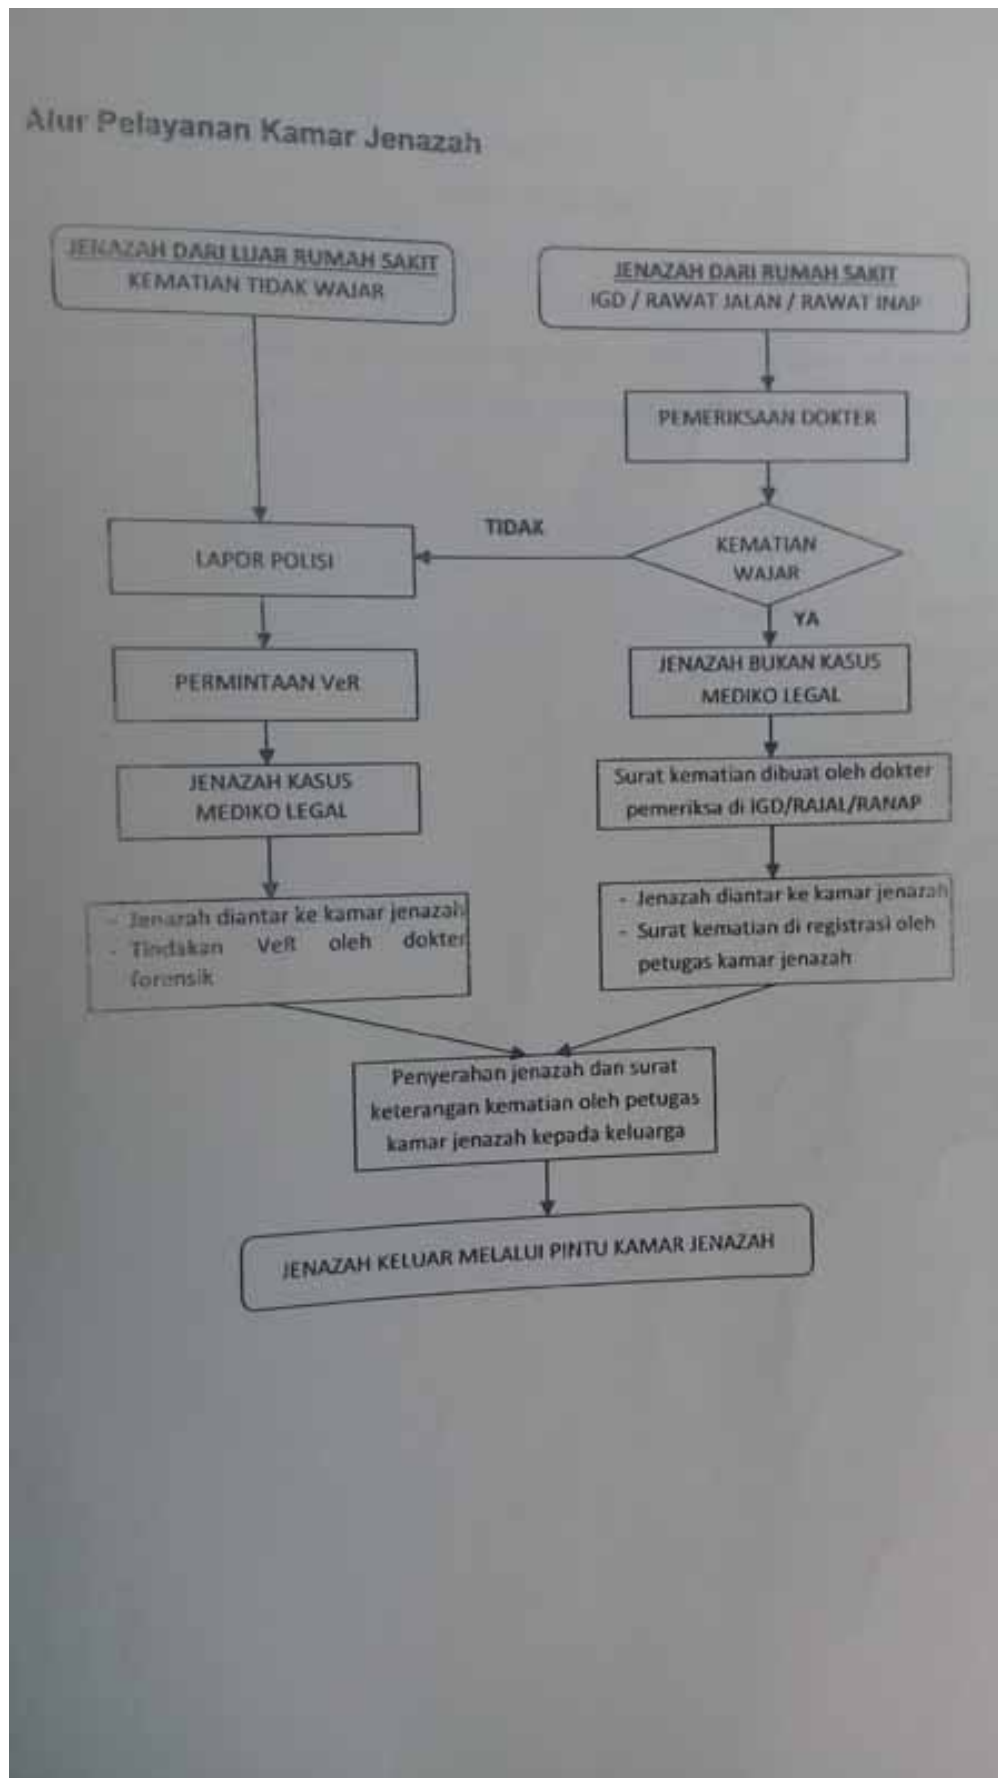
Alur Pelayanan Kamar Jenazah

JENAZAH DARI LUAR RUMAH SAKIT
KEMATIAN TIDAK WAJAR

JENAZAH DARI RUMAH SAKIT
IGD / RAWAT JALAN / RAWAT INAP

PEMERIKSAAN DOKTER

TIDAK

KEMATIAN WAJAR

YA

LAPOR POLISI

PERMINTAAN VeR

JENAZAH KASUS MEDIKO LEGAL

JENAZAH BUKAN KASUS MEDIKO LEGAL

Surat kematian dibuat oleh dokter pemeriksa di IGD/RAJAL/RANAP

- Jenazah diantar ke kamar jenazah
- Tindakan VeR oleh dokter forensik

- Jenazah diantar ke kamar jenazah
- Surat kematian di registrasi oleh petugas kamar jenazah

Penyerahan jenazah dan surat keterangan kematian oleh petugas kamar jenazah kepada keluarga

JENAZAH KELUAR MELALUI PINTU KAMAR JENAZAH